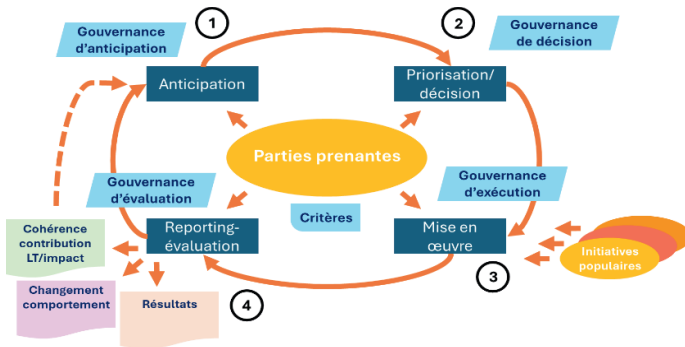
Gouvernance d'anticipation

1

Anticipation

2

Gouvernance de décision

Priorisation/ décision

Parties prenantes

Gouvernance d'évaluation

Critères

Gouvernance d'exécution

Reporting-évaluation

Mise en œuvre

Cohérence contribution LT/impact

Initiatives populaires

3

Changement comportement

Résultats

4